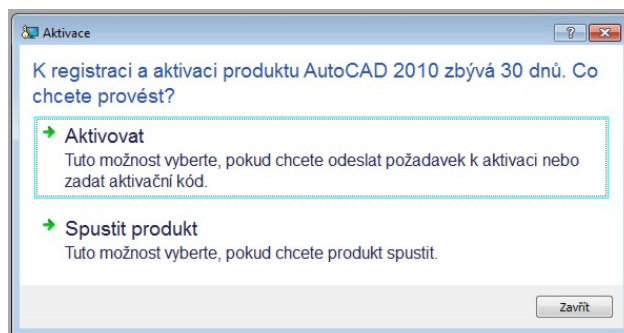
Aktivace

?

K registraci a aktivaci produktu AutoCAD 2010 zbývá 30 dnů. Co chcete provést?

Aktivovat
Tuto možnost vyberte, pokud chcete odeslat požadavek k aktivaci nebo zadat aktivační kód.

Spustit produkt
Tuto možnost vyberte, pokud chcete produkt spustit.

Zavřít